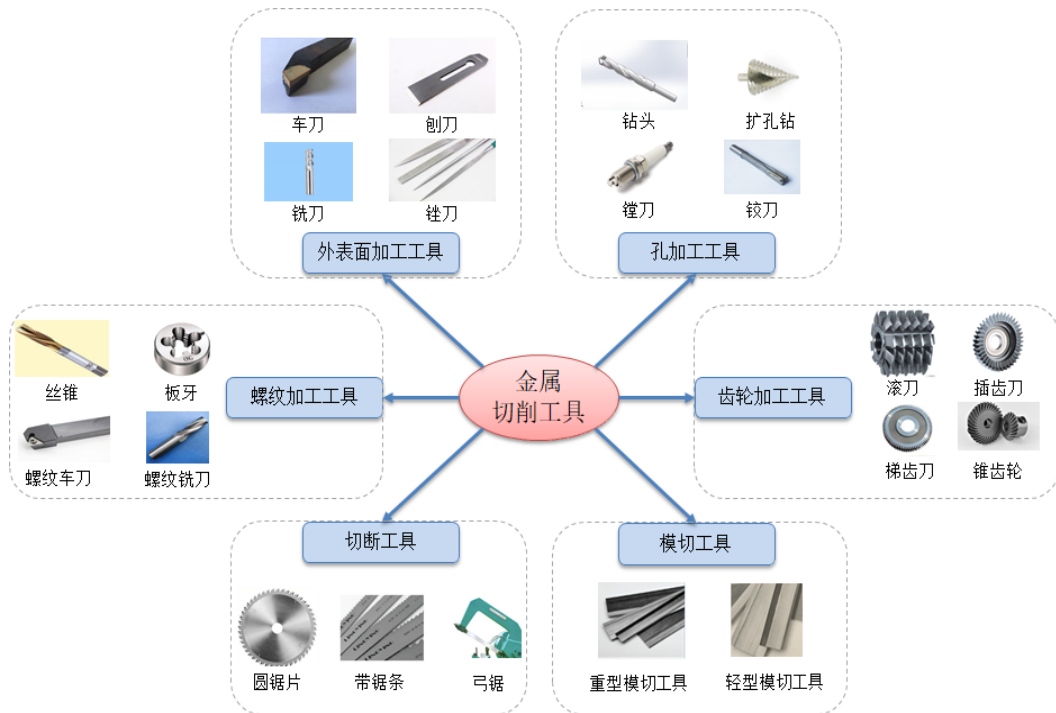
车刀
刨刀
铣刀
锉刀
外表面加工工具

钻头
扩孔钻
镗刀
铰刀
孔加工工具

丝锥
板牙
螺纹车刀
螺纹铣刀
螺纹加工工具

金属
切削工具

齿轮加工工具
滚刀
插齿刀
梯齿刀
锥齿轮

切断工具
圆锯片
带锯条
弓锯

模切工具
重型模切工具
轻型模切工具